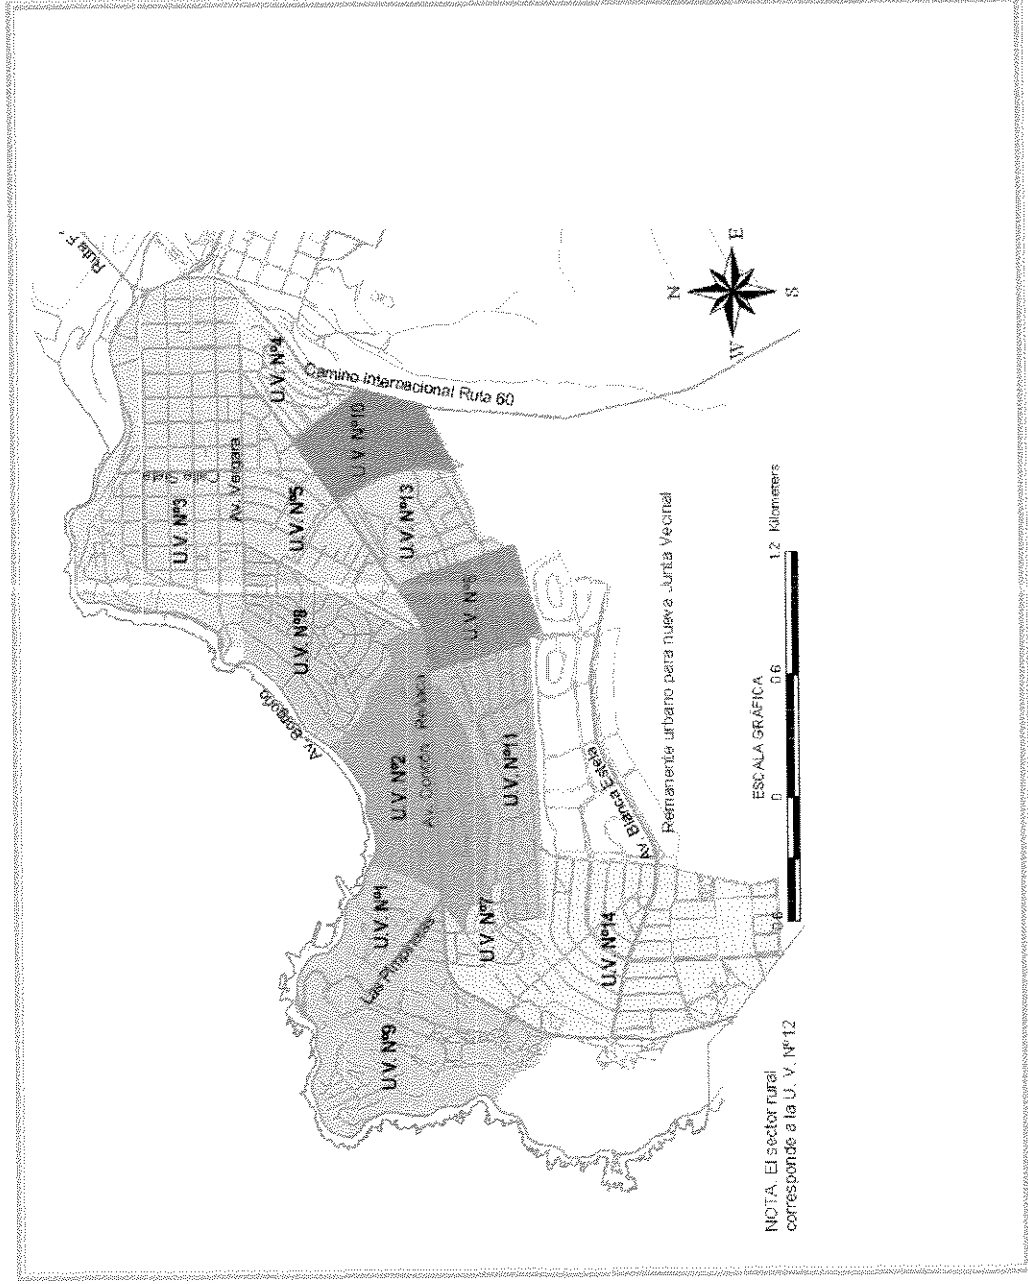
Ruta F

U.V. Nº4

Camino Internacional Ruta 60

Calle Valle

U.V. Nº3

Av. Valgara

U.V. Nº5

U.V. Nº10

U.V. Nº13

U.V. Nº8

U.V. Nº6

Av. Borgoño

U.V. Nº2

Av. Gordon Rebolo

U.V. Nº11

Remanente urbano para nueva Junta Vecinal

Av. Blanca Estela

U.V. Nº1

Las Pimpinelas

U.V. Nº7

U.V. Nº9

U.V. Nº14

ESCALA GRAFICA

0.6 0 0.6 1.2 Kilometers

N E S W

NOTA: El sector rural corresponde a la U. V. Nº 12